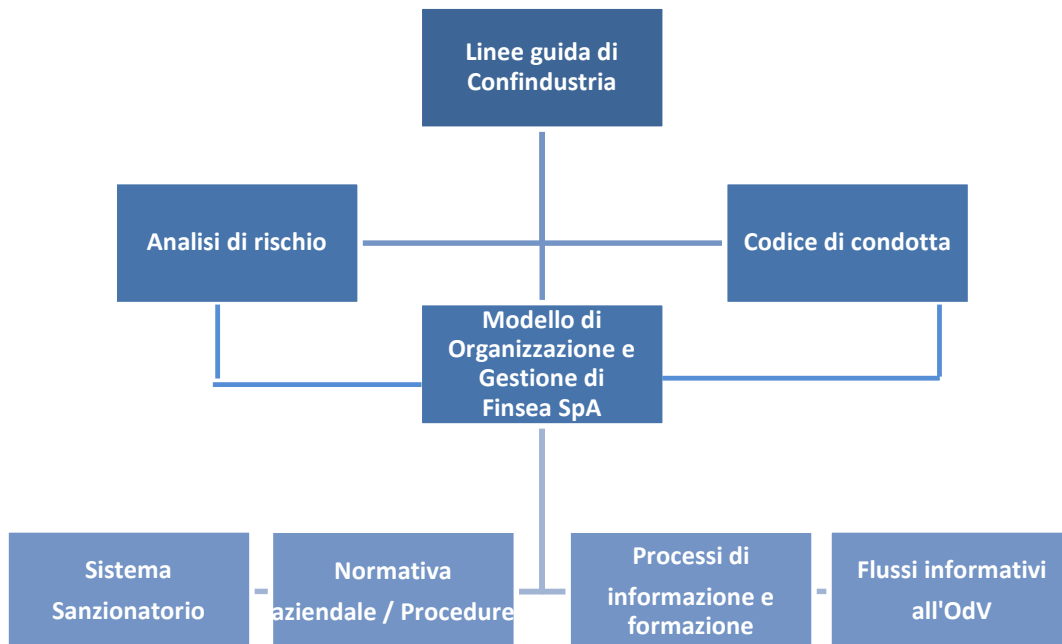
Linee guida di Confindustria

Analisi di rischio

Codice di condotta

Modello di Organizzazione e Gestione di Finsea SpA

Sistema Sanzionatorio

Normativa aziendale / Procedure

Processi di informazione e formazione

Flussi informativi all'OdV